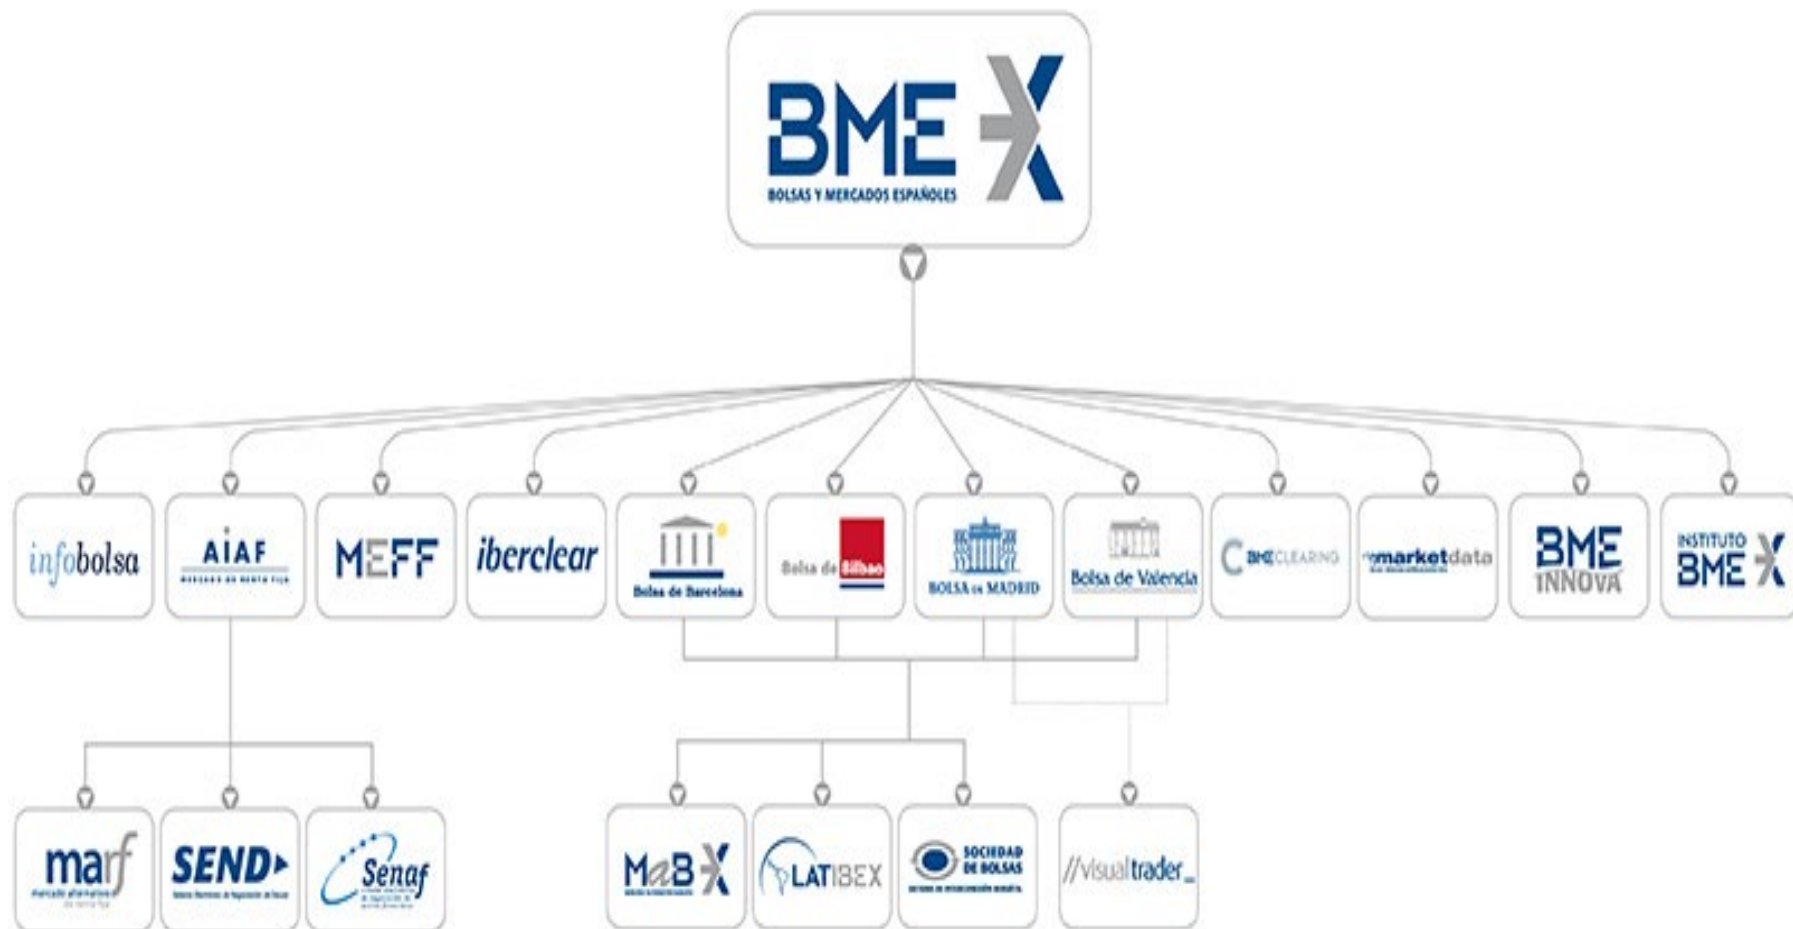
BME X
BOLSAS Y MERCADOS ESPAÑOLES

infobolsa
AIAF
MERCADO DE RENTA FIJA
MEFF
iberclear
Bolsa de Barcelona
Bolsa de Bilbao
BOLSA DE MADRID
Bolsa de Valencia
BME CLEARING
marketdata
BME INNOVA
INSTITUTO BME X

marf
mercado alternativo de renta fija
SEND
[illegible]
Senaf
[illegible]
MaB X
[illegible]
LATIBEX
SOCIEDAD DE BOLSAS
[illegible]
//visualtrader